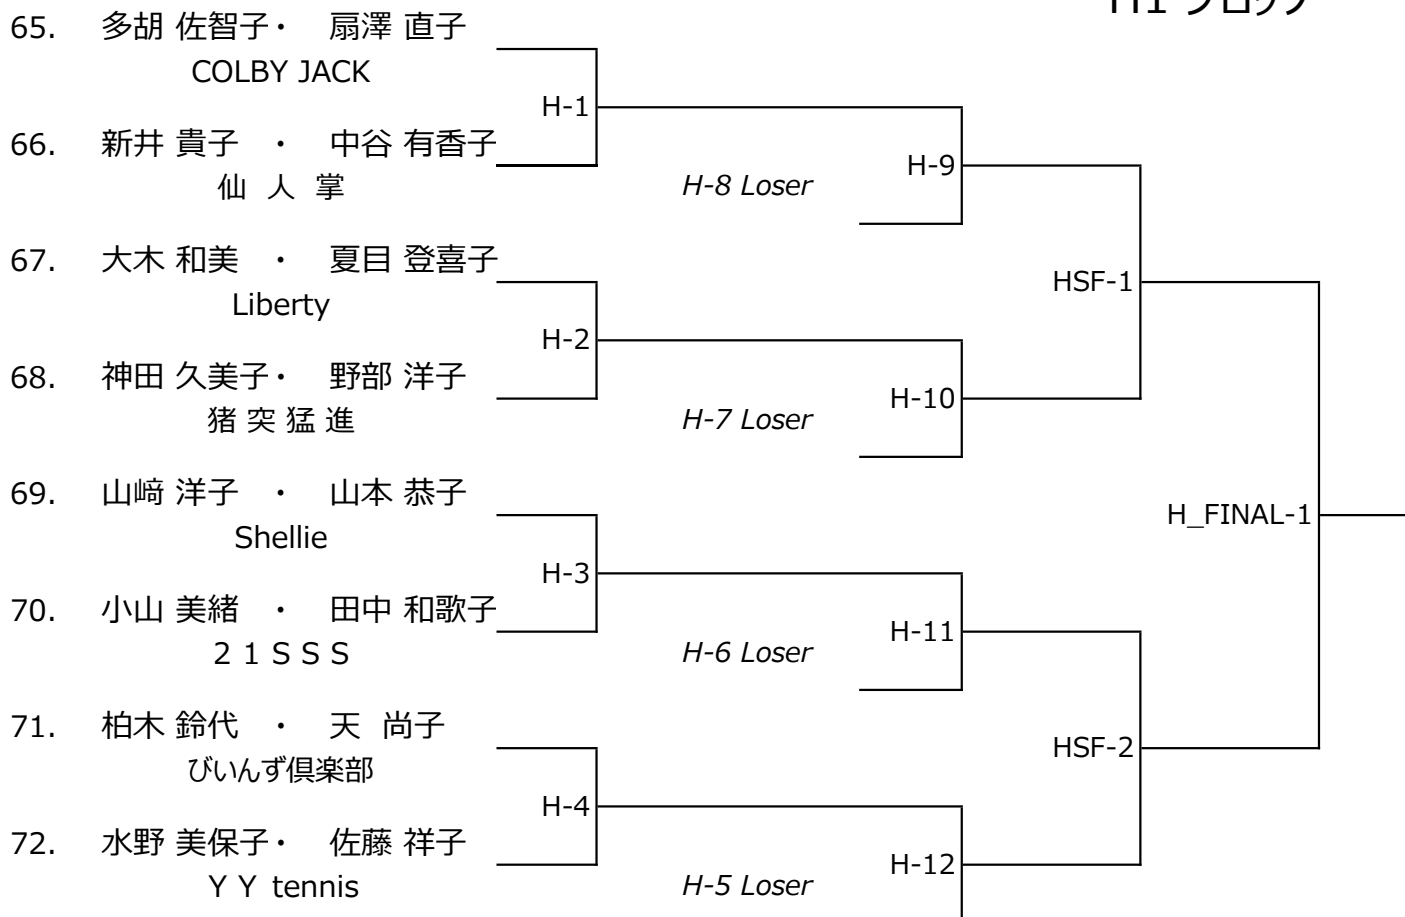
H1 ブロック

65. 多胡 佐智子・ 扇澤 直子
COLBY JACK

66. 新井 貴子 ・ 中谷 有香子
仙 人 掌

67. 大木 和美 ・ 夏目 登喜子
Liberty

68. 神田 久美子・ 野部 洋子
猪 突 猛 進

69. 山﨑 洋子 ・ 山本 恭子
Shellie

70. 小山 美緒 ・ 田中 和歌子
２１ＳＳＳ

71. 柏木 鈴代 ・ 天 尚子
びいんず倶楽部

72. 水野 美保子・ 佐藤 祥子
Ｙ Ｙ tennis

H-1

H-2

H-3

H-4

H-8 Loser

H-7 Loser

H-6 Loser

H-5 Loser

H-9

H-10

H-11

H-12

HSF-1

HSF-2

H_FINAL-1